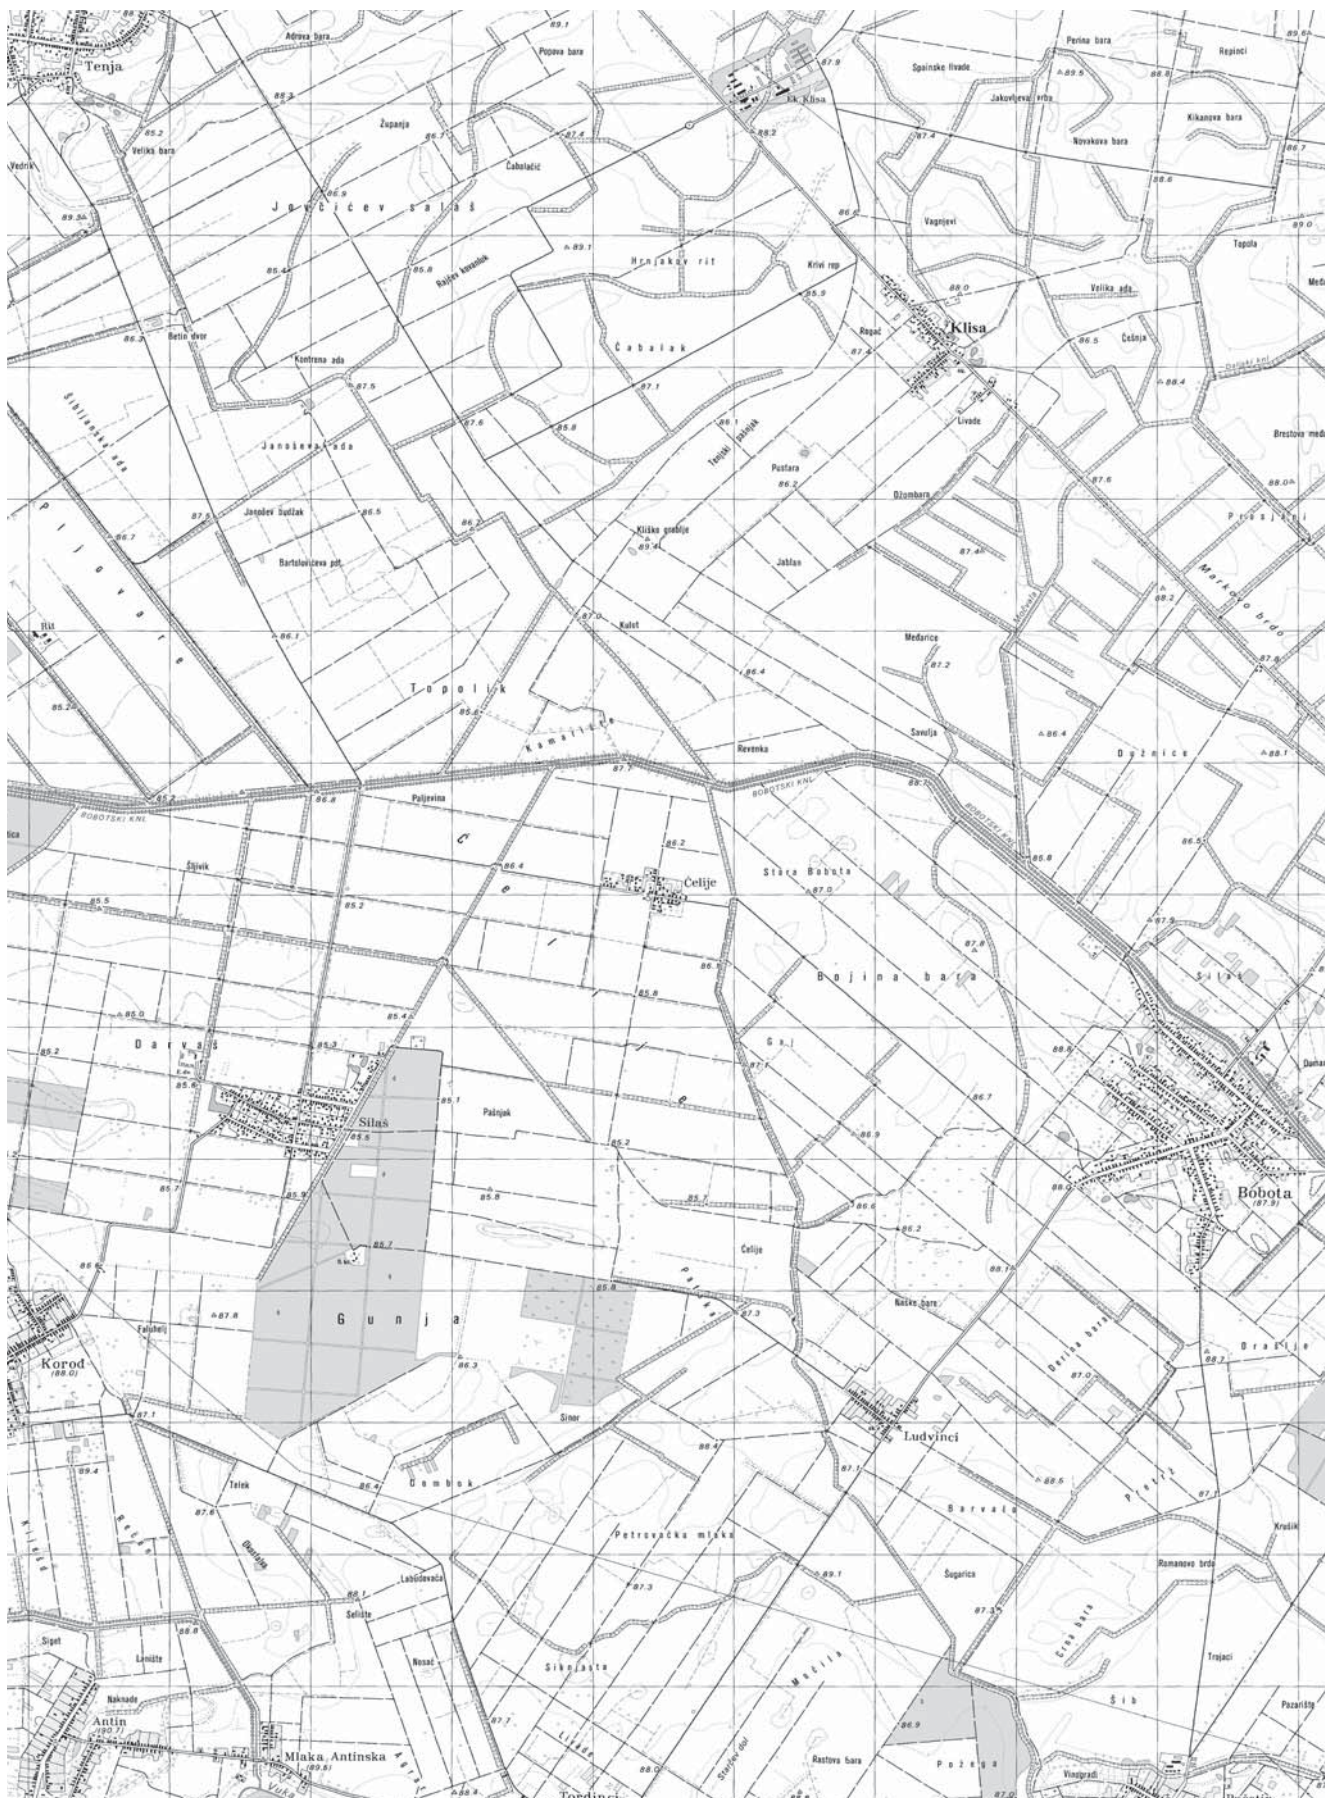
Tenja
Adrova bara
89.1
Popava bara
87.9
Spainske livade
Perina bara
Repinci
89.6
89.5
88.8
Jakovljeva grba
Kikanova bara
Novakova bara
Ek. Klisa
88.3
Županja
86.7
87.4
88.2
87.4
Čabolačić
85.2
Velika bara
Vedrik
86.9
Jovčićev salaš
88.6
89.0
89.3
89.1
Vagnjevi
Topola
Hrnjakov rit
Krivi rep
88.0
85.4
85.8
Rajčev kovačnik
85.9
Velika ada
Klisa
Ragač
86.5
Češnja
Betin dvor
86.3
Kontrena ada
Čabalak
87.4
87.5
87.1
88.4
Sibilanske ada
87.6
85.8
86.1
Tenjski pašnjak
Livade
Janoševa ada
Pustara
86.2
Brestova međa
Džombara
87.6
88.0
87.5
Janošev budžak
86.5
Plijovare
86.7
86.2
Kliška groblje
89.4
Jablan
87.4
88.2
Bartolovićeva pot.
Markovo brdo
86.1
Rit
87.0
Kulot
86.4
Medarice
87.2
87.8
Topolik
85.2
85.8
Kamarište
Revenka
Savulja
86.4
Dužnice
88.1
87.7
85.2
86.8
Paljevina
BOBOTSKI KNL
BOBOTSKI KNL
BOBOTSKI KNL
88.5
85.8
86.5
Šljivik
86.4
86.2
Čelije
Stara Bobota
87.0
85.5
85.2
87.5
87.8
Bojina bara
Silaš
86.5
85.8
85.4
85.0
Darvaš
85.3
Gaj
88.6
Dunav
85.2
85.1
Pašnjak
86.7
87.1
85.6
Silaš
85.6
86.9
85.2
85.7
85.8
85.9
85.7
86.6
86.2
Bobota
(87.9)
88.0
Čelije
85.7
88.1
85.9
85.8
87.3
Naške bare
Falubelj
87.8
Gunja
Kored
(88.0)
86.3
Orašje
88.7
Dežina bara
87.0
87.1
Šinor
88.4
Ludvinci
89.4
87.1
88.5
Telek
86.4
Dombok
Barvalo
Pregaz
87.1
87.6
Petrovačka miska
Krušik
89.1
Romanovo brdo
88.1
Labudevača
87.3
Šugarica
87.3
Selište
Crna bara
Siget
88.8
Lenište
Nosač
Trajaci
Naknade
Siknjasta
Močila
Šib
Antin
(90.7)
87.7
86.9
Pazarište
Mlaka Antinska
(89.8)
Vuka
Ljuske
Starčev dol
Rastova bara
Požega
88.0
88.4
Tordinci
Vinogradi
87.0